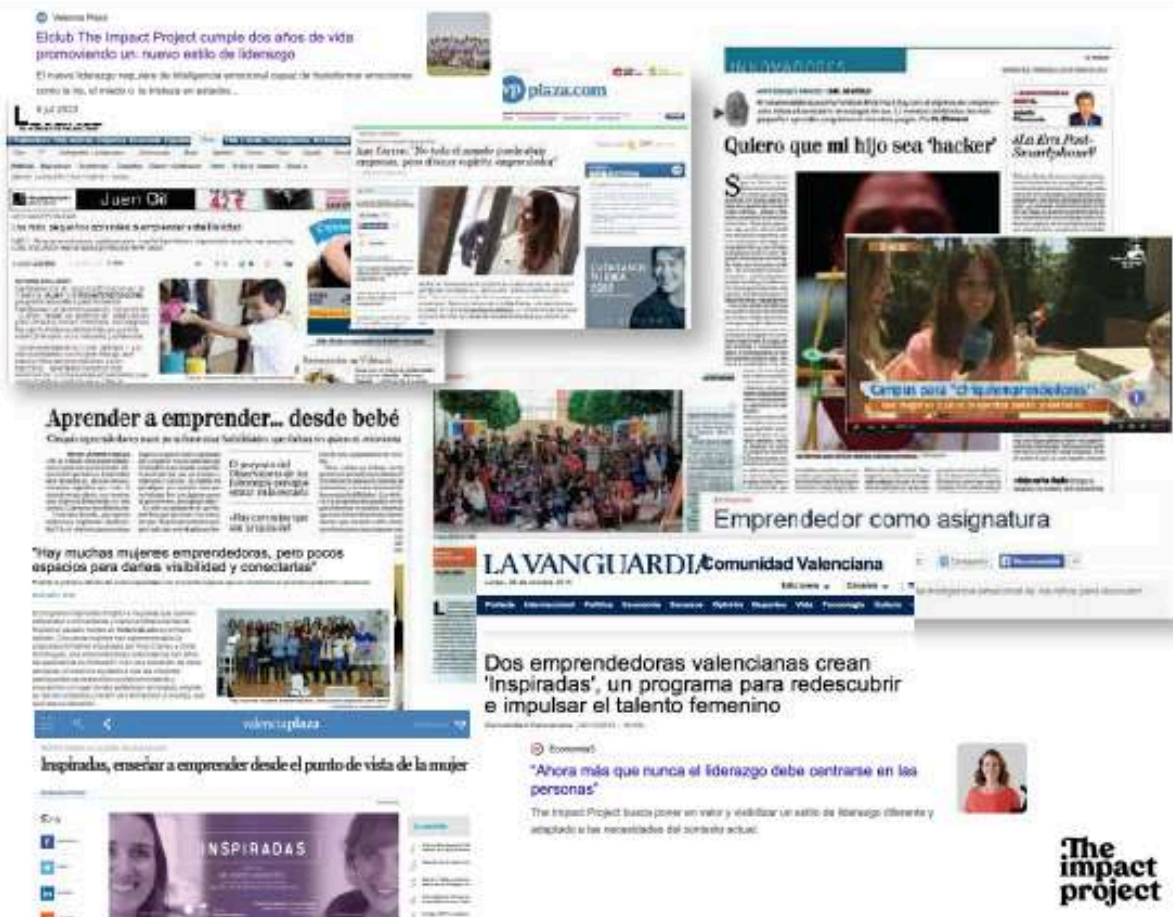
Valencia Plaza

Elclub The Impact Project cumple dos años de vida promoviendo un nuevo estilo de liderazgo

El nuevo liderazgo requiere de inteligencia emocional capaz de transformar emociones como la ira, el miedo o la tristeza en estados...

9 jul 2023

vp plaza.com

Jaen Oil

INNOVADORES

Quiero que mi hijo sea 'hacker'

¿La Era Post-Smartphone?

Campus para "chiquiemprendedores"

Aprender a emprender... desde bebé

Emprendedor como asignatura

"Hay muchas mujeres emprendedoras, pero pocos espacios para darles visibilidad y conectarlas"

LA VANGUARDIA Comunidad Valenciana

Dos emprendedoras valencianas crean 'Inspiradas', un programa para redescubrir e impulsar el talento femenino

valenciaplaza

Inspiradas, enseñar a emprender desde el punto de vista de la mujer

INSPIRADAS

Economía3

"Ahora más que nunca el liderazgo debe centrarse en las personas"

The Impact Project busca poner en valor y visibilizar un estilo de liderazgo diferente y adaptado a las necesidades del contexto actual.

The impact project